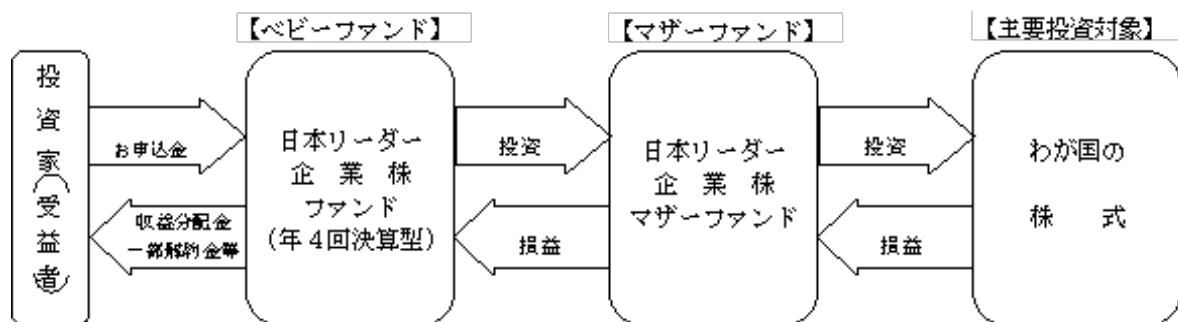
【ベビーファンド】

【マザーファンド】

【主要投資対象】

投資家（受益者）

お申込金

収益分配金
一部解約金等

日本リーダー企業株ファンド（年４回決算型）

投資

損益

日本リーダー企業株マザーファンド

投資

損益

わが国の株式